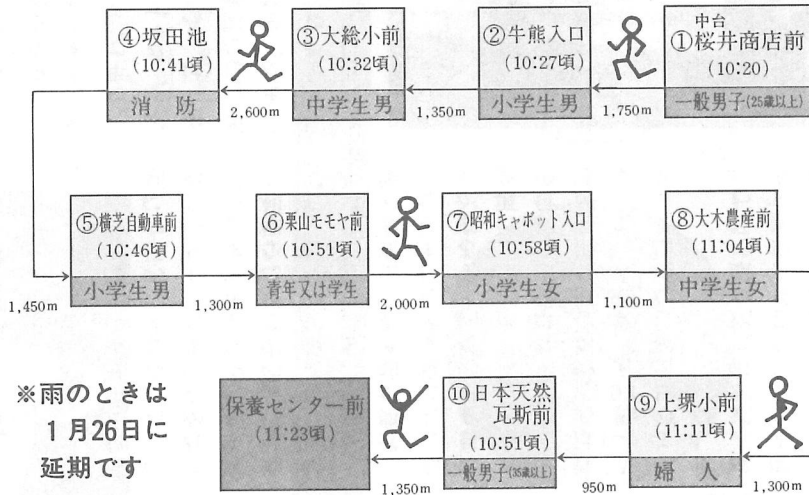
中台
①桜井商店前
(10:20)
一般男子(25歳以上)

1,750m

②牛熊入口
(10:27頃)
小学生男

1,350m

③大総小前
(10:32頃)
中学生男

2,600m

④坂田池
(10:41頃)
消 防

1,450m

⑤横芝自動車前
(10:46頃)
小学生男

1,300m

⑥栗山モモヤ前
(10:51頃)
青年又は学生

2,000m

⑦昭和キャボット入口
(10:58頃)
小学生女

1,100m

⑧大木農産前
(11:04頃)
中学生女

1,300m

⑨上堺小前
(11:11頃)
婦 人

950m

⑩日本天然瓦斯前
(10:51頃)
一般男子(35歳以上)

1,350m

保養センター前
(11:23頃)

※雨のときは 1月26日に 延期です